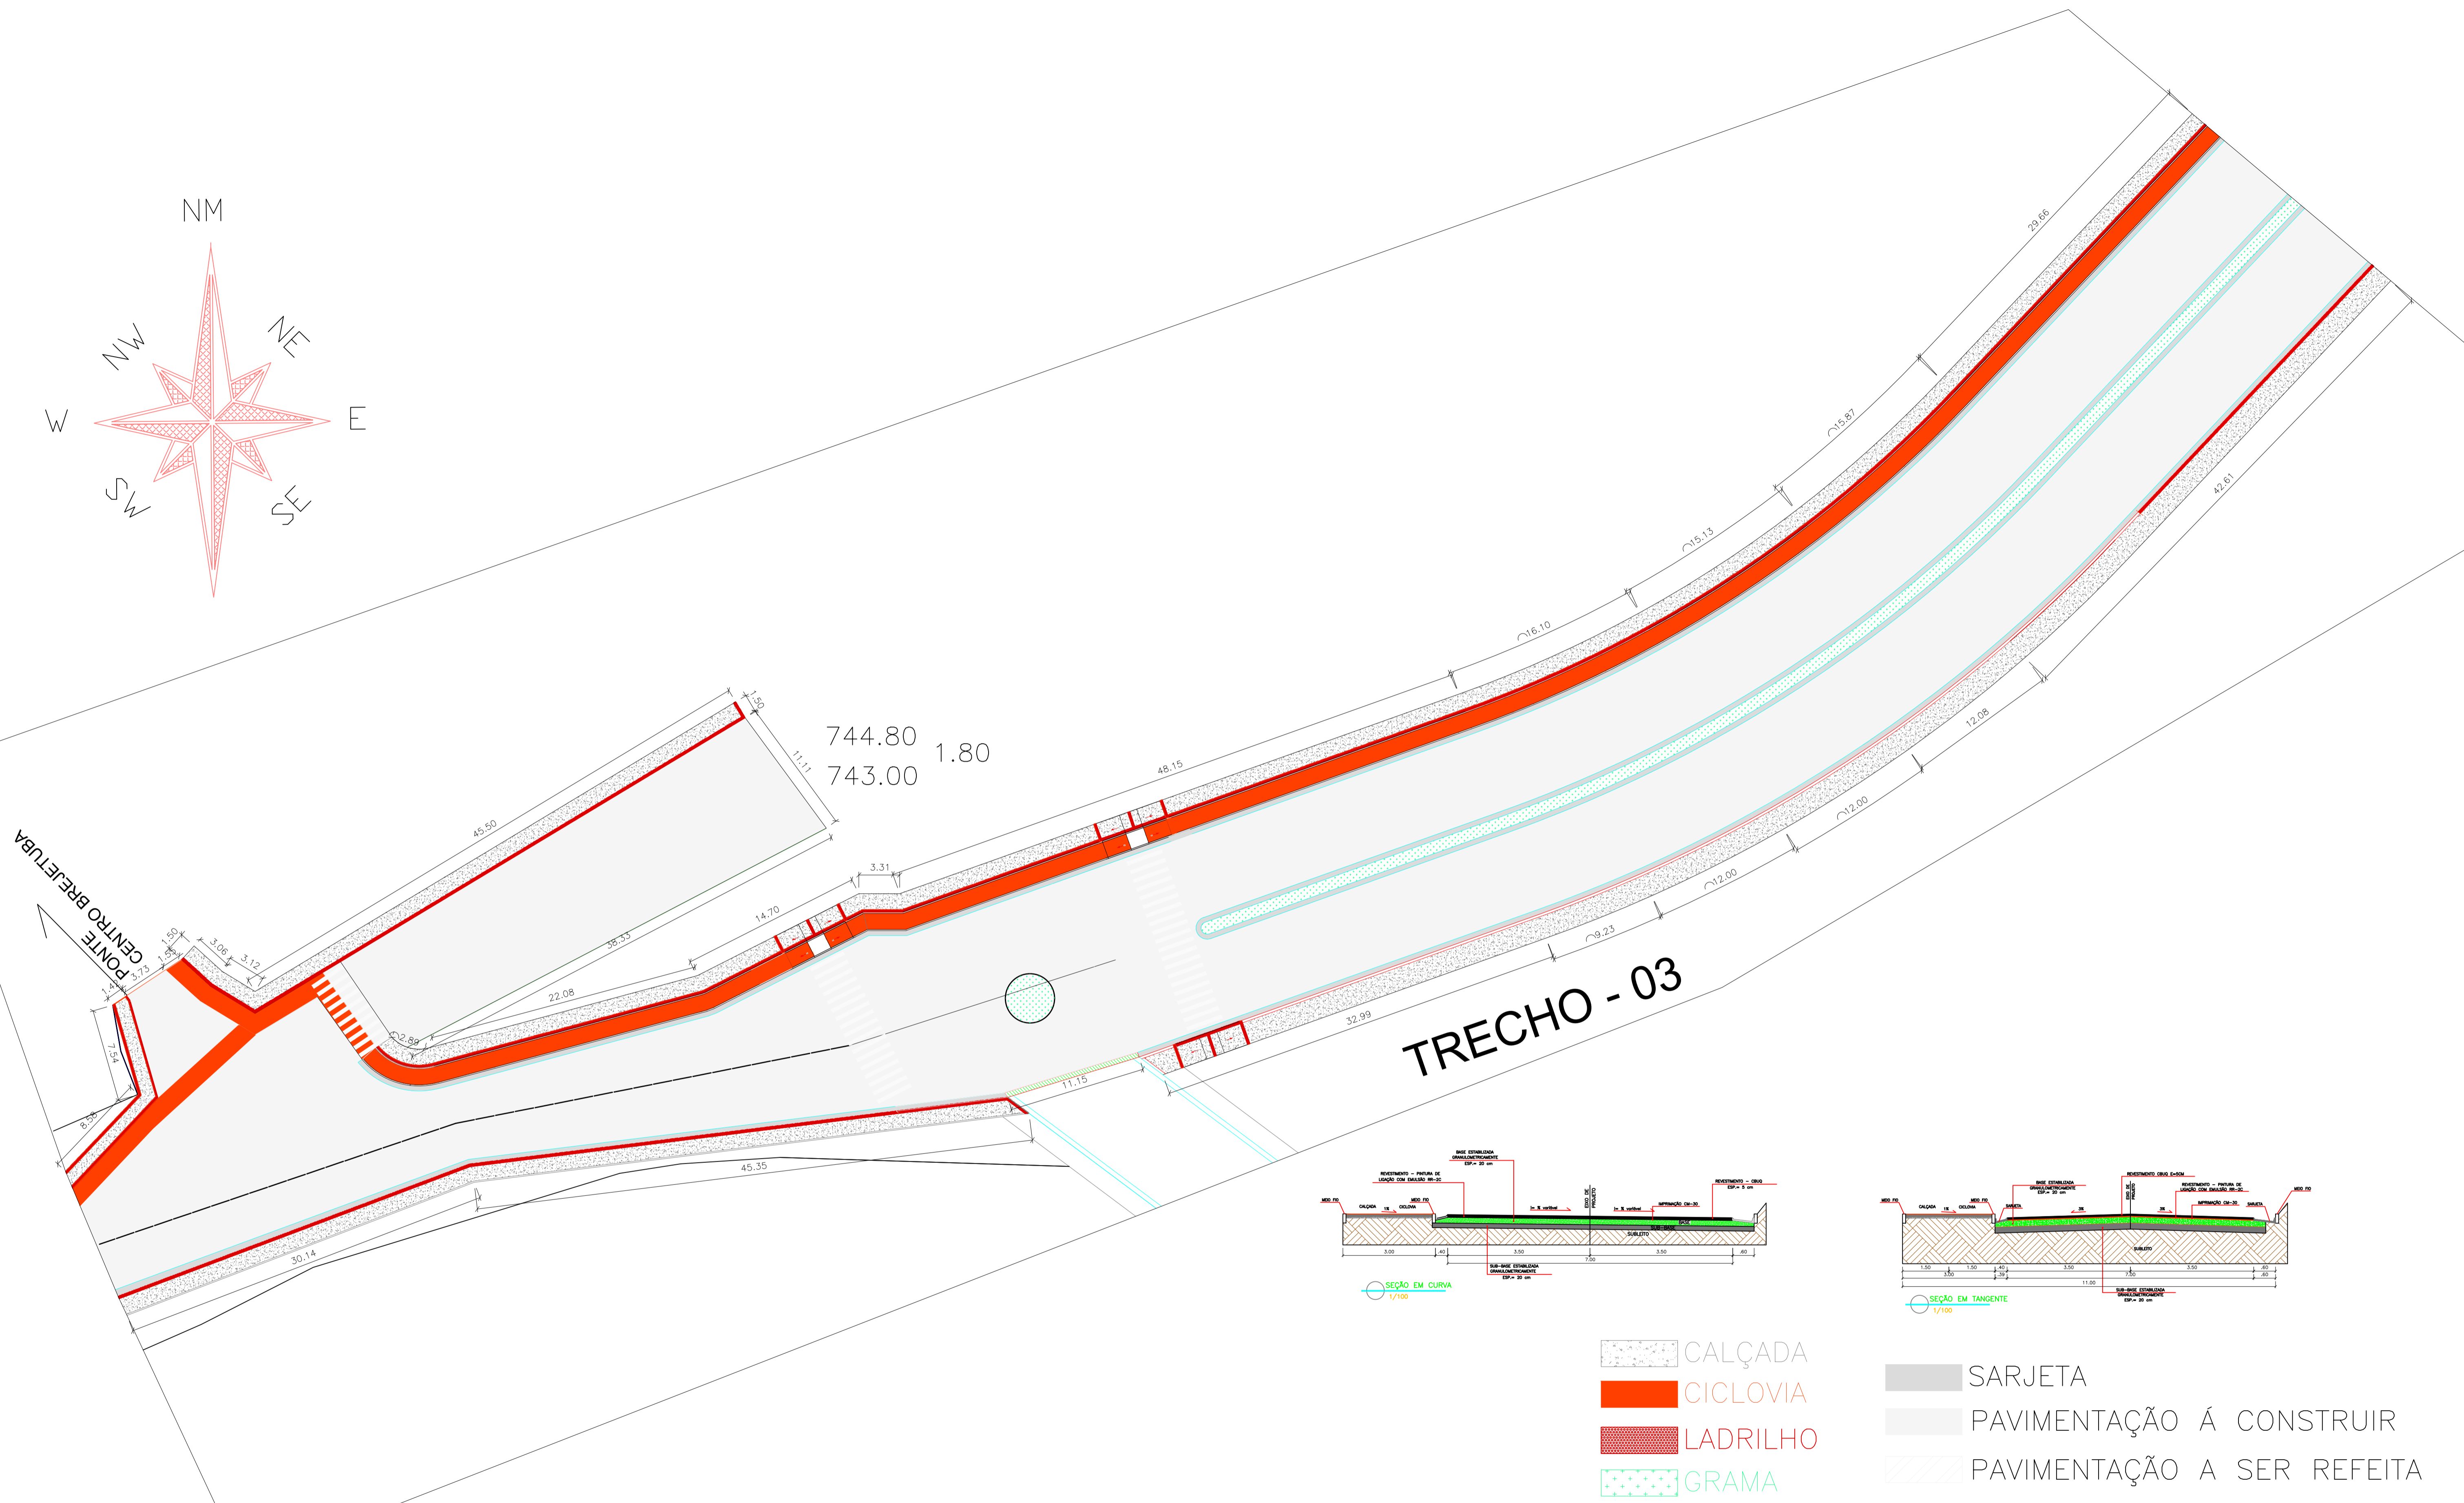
NM
NW
NE
W
E
SW
SE

744.80
743.00
1.80

PONTE
CENTRO BREJETUBA

TRECHO - 03

29.66
15.87
15.13
16.10
48.15
45.50
1.50
11.11
3.31
14.70
38.33
22.08
2.89
1.50
1.50
3.06
3.12
3.73
1.41
7.54
8.54
42.61
12.08
12.00
12.00
9.23
32.99
11.15
45.35
30.14

SEÇÃO EM CURVA
1/100

SEÇÃO EM TANGENTE
1/100

CALÇADA
CICLOVIA
LADRILHO
GRAMA
SARJETA
PAVIMENTAÇÃO Á CONSTRUIR
PAVIMENTAÇÃO A SER REFEITA